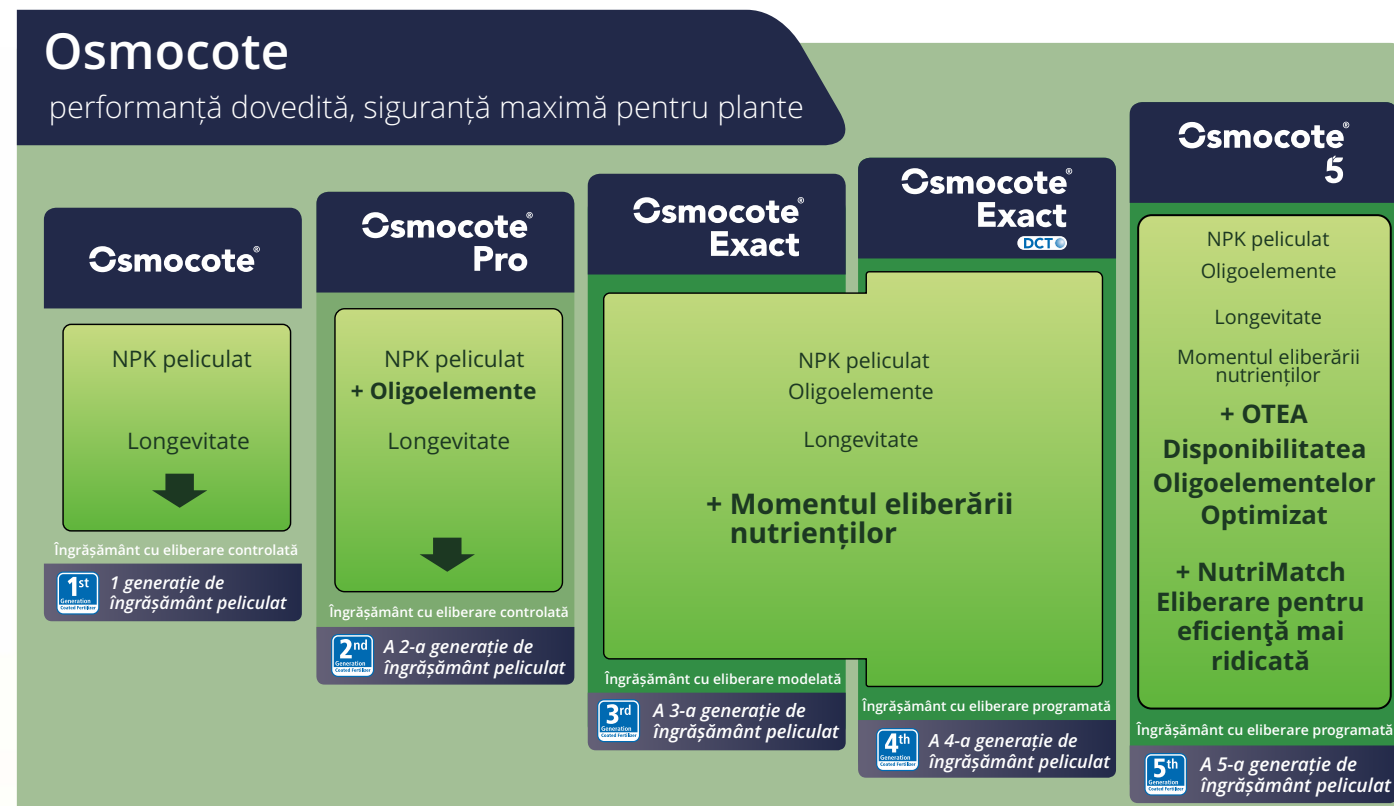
Osmocote
performanță dovedită, siguranță maximă pentru plante

Osmocote®

NPK peliculat

Longevitate

Îngrășământ cu eliberare controlată

1st Generation Coated Fertilizer
1 generație de îngrășământ peliculat

Osmocote® Pro

NPK peliculat
+ Oligoelemente

Longevitate

Îngrășământ cu eliberare controlată

2nd Generation Coated Fertilizer
A 2-a generație de îngrășământ peliculat

Osmocote® Exact

NPK peliculat
Oligoelemente

Longevitate

+ Momentul eliberării nutrienților

Îngrășământ cu eliberare modelată

3rd Generation Coated Fertilizer
A 3-a generație de îngrășământ peliculat

Osmocote® Exact DCT

Îngrășământ cu eliberare programată

4th Generation Coated Fertilizer
A 4-a generație de îngrășământ peliculat

Osmocote® 5

NPK peliculat
Oligoelemente

Longevitate

Momentul eliberării nutrienților

+ OTEA
Disponibilitatea Oligoelementelor Optimizat

+ NutriMatch
Eliberare pentru eficienţă mai ridicată

Îngrășământ cu eliberare programată

5th Generation Coated Fertilizer
A 5-a generație de îngrășământ peliculat